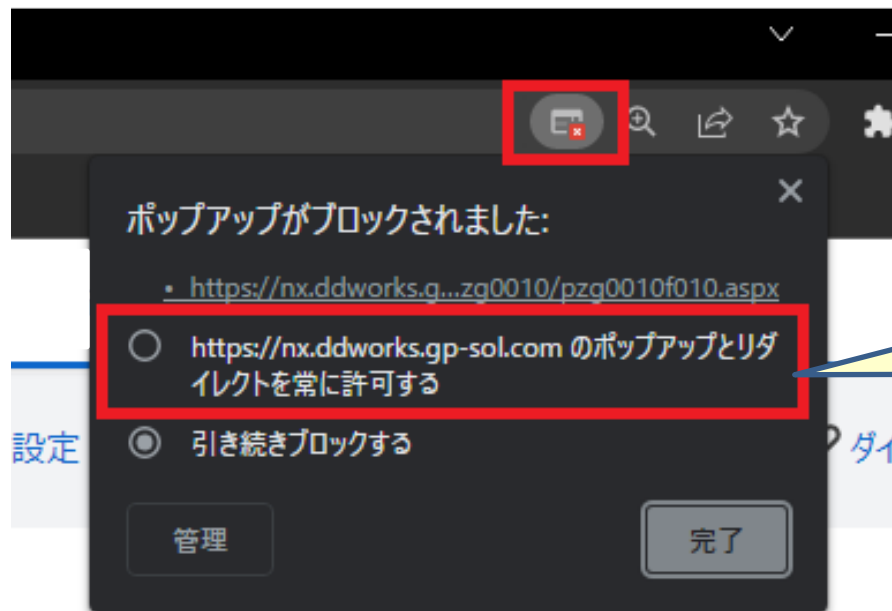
ポップアップがブロックされました:

• https://nx.ddworks.g...zg0010/pzg0010f010.aspx

https://nx.ddworks.gp-sol.com のポップアップとリダイレクトを常に許可する

引き続きブロックする

管理

完了

設定

ダイ